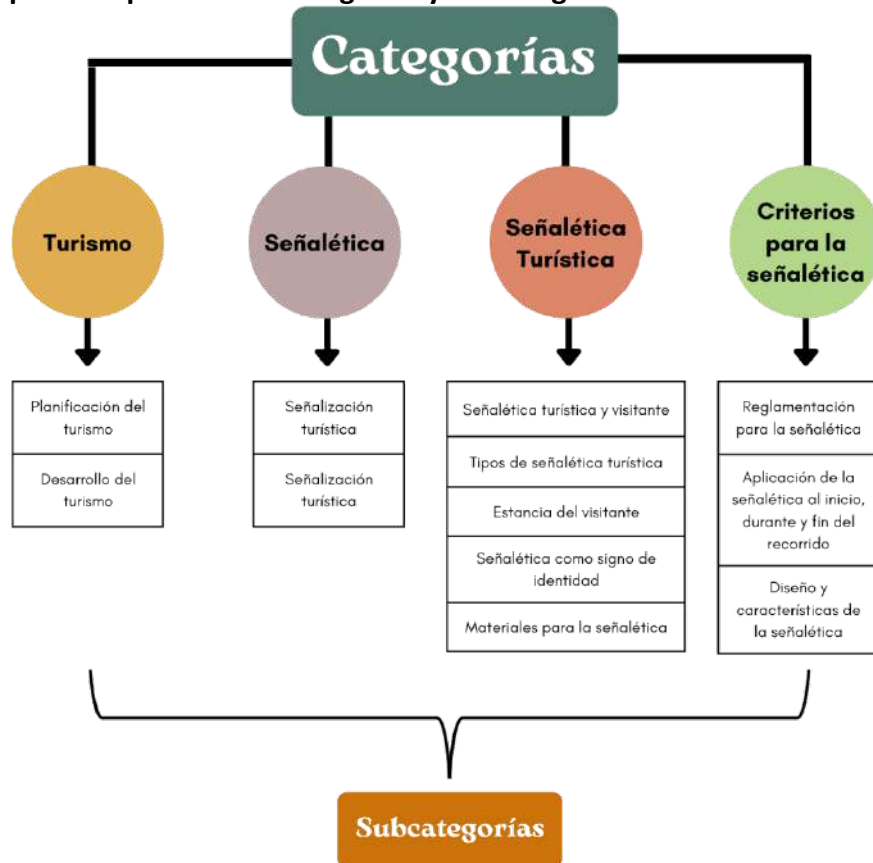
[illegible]

Categorías

Turismo

Señalética

Señalética Turística

Criterios para la señalética

Planificación del turismo

Desarrollo del turismo

Señalización turística

Señalización turística

Señalética turística y visitante

Tipos de señalética turística

Estancia del visitante

Señalética como signo de identidad

Materiales para la señalética

Reglamentación para la señalética

Aplicación de la señalética al inicio, durante y fin del recorrido

Diseño y características de la señalética

Subcategorías